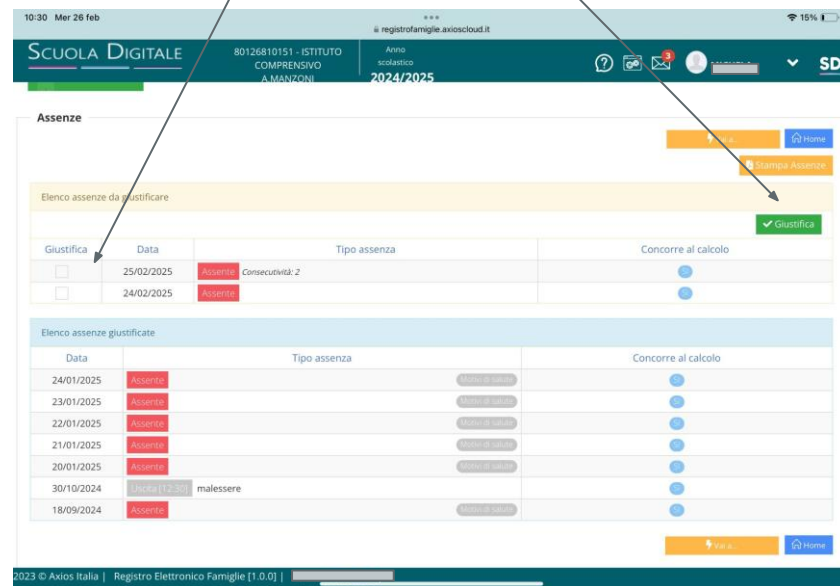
10:30 Mer 26 feb
registrofamiglie.axioscloud.it
15%

SCUOLA DIGITALE
80126810151 - ISTITUTO COMPRENSIVO A.MANZONI
Anno scolastico
2024/2025
3
SD

Assenze

Vai a...
Home
Stampa Assenze

Elenco assenze da giustificare

Giustifica

| Giustifica | Data | Tipo assenza | Concorre al calcolo |
|---|---|---|---|
| | 25/02/2025 | Assente Consecutività: 2 | Si |
| | 24/02/2025 | Assente | Si |

Elenco assenze giustificate

| Data | Tipo assenza | | Concorre al calcolo |
|---|---|---|---|
| 24/01/2025 | Assente | Motivi di salute | Si |
| 23/01/2025 | Assente | Motivi di salute | Si |
| 22/01/2025 | Assente | Motivi di salute | Si |
| 21/01/2025 | Assente | Motivi di salute | Si |
| 20/01/2025 | Assente | Motivi di salute | Si |
| 30/10/2024 | Uscita [12:30] malessere | | Si |
| 18/09/2024 | Assente | Motivi di salute | Si |

Vai a...
Home

2023 © Axios Italia | Registro Elettronico Famiglie [1.0.0] |